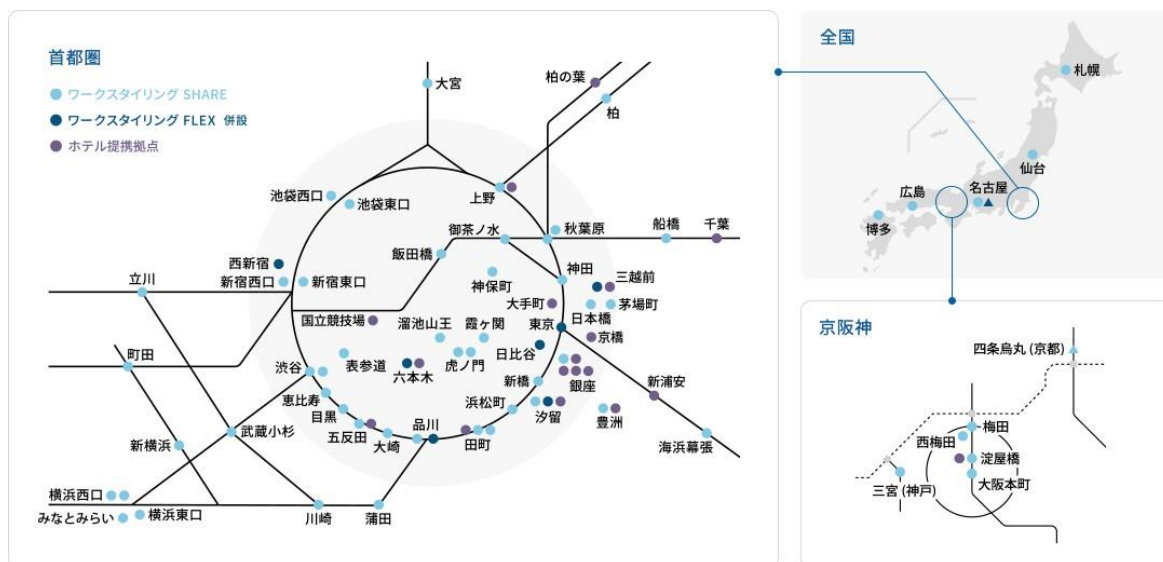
首都圏
ワークスタイリング SHARE
ワークスタイリング FLEX 併設
ホテル提携拠点

大宮
柏の葉
柏
上野
池袋西口
池袋東口
御茶ノ水
秋葉原
船橋
千葉
飯田橋
西新宿
新宿西口
新宿東口
立川
神保町
神田
三越前
大手町
茅場町
日本橋
国立競技場
溜池山王
霞ケ関
東京
京橋
町田
表参道
六本木
虎ノ門
日比谷
渋谷
新橋
銀座
新浦安
恵比寿
浜松町
目黒
汐留
豊洲
五反田
大崎
品川
田町
新横浜
武蔵小杉
海浜幕張
横浜西口
みなとみらい
横浜東口
川崎
蒲田

全国
札幌
仙台
広島
名古屋
博多

京阪神
四条烏丸（京都）
梅田
西梅田
淀屋橋
三宮（神戸）
大阪本町